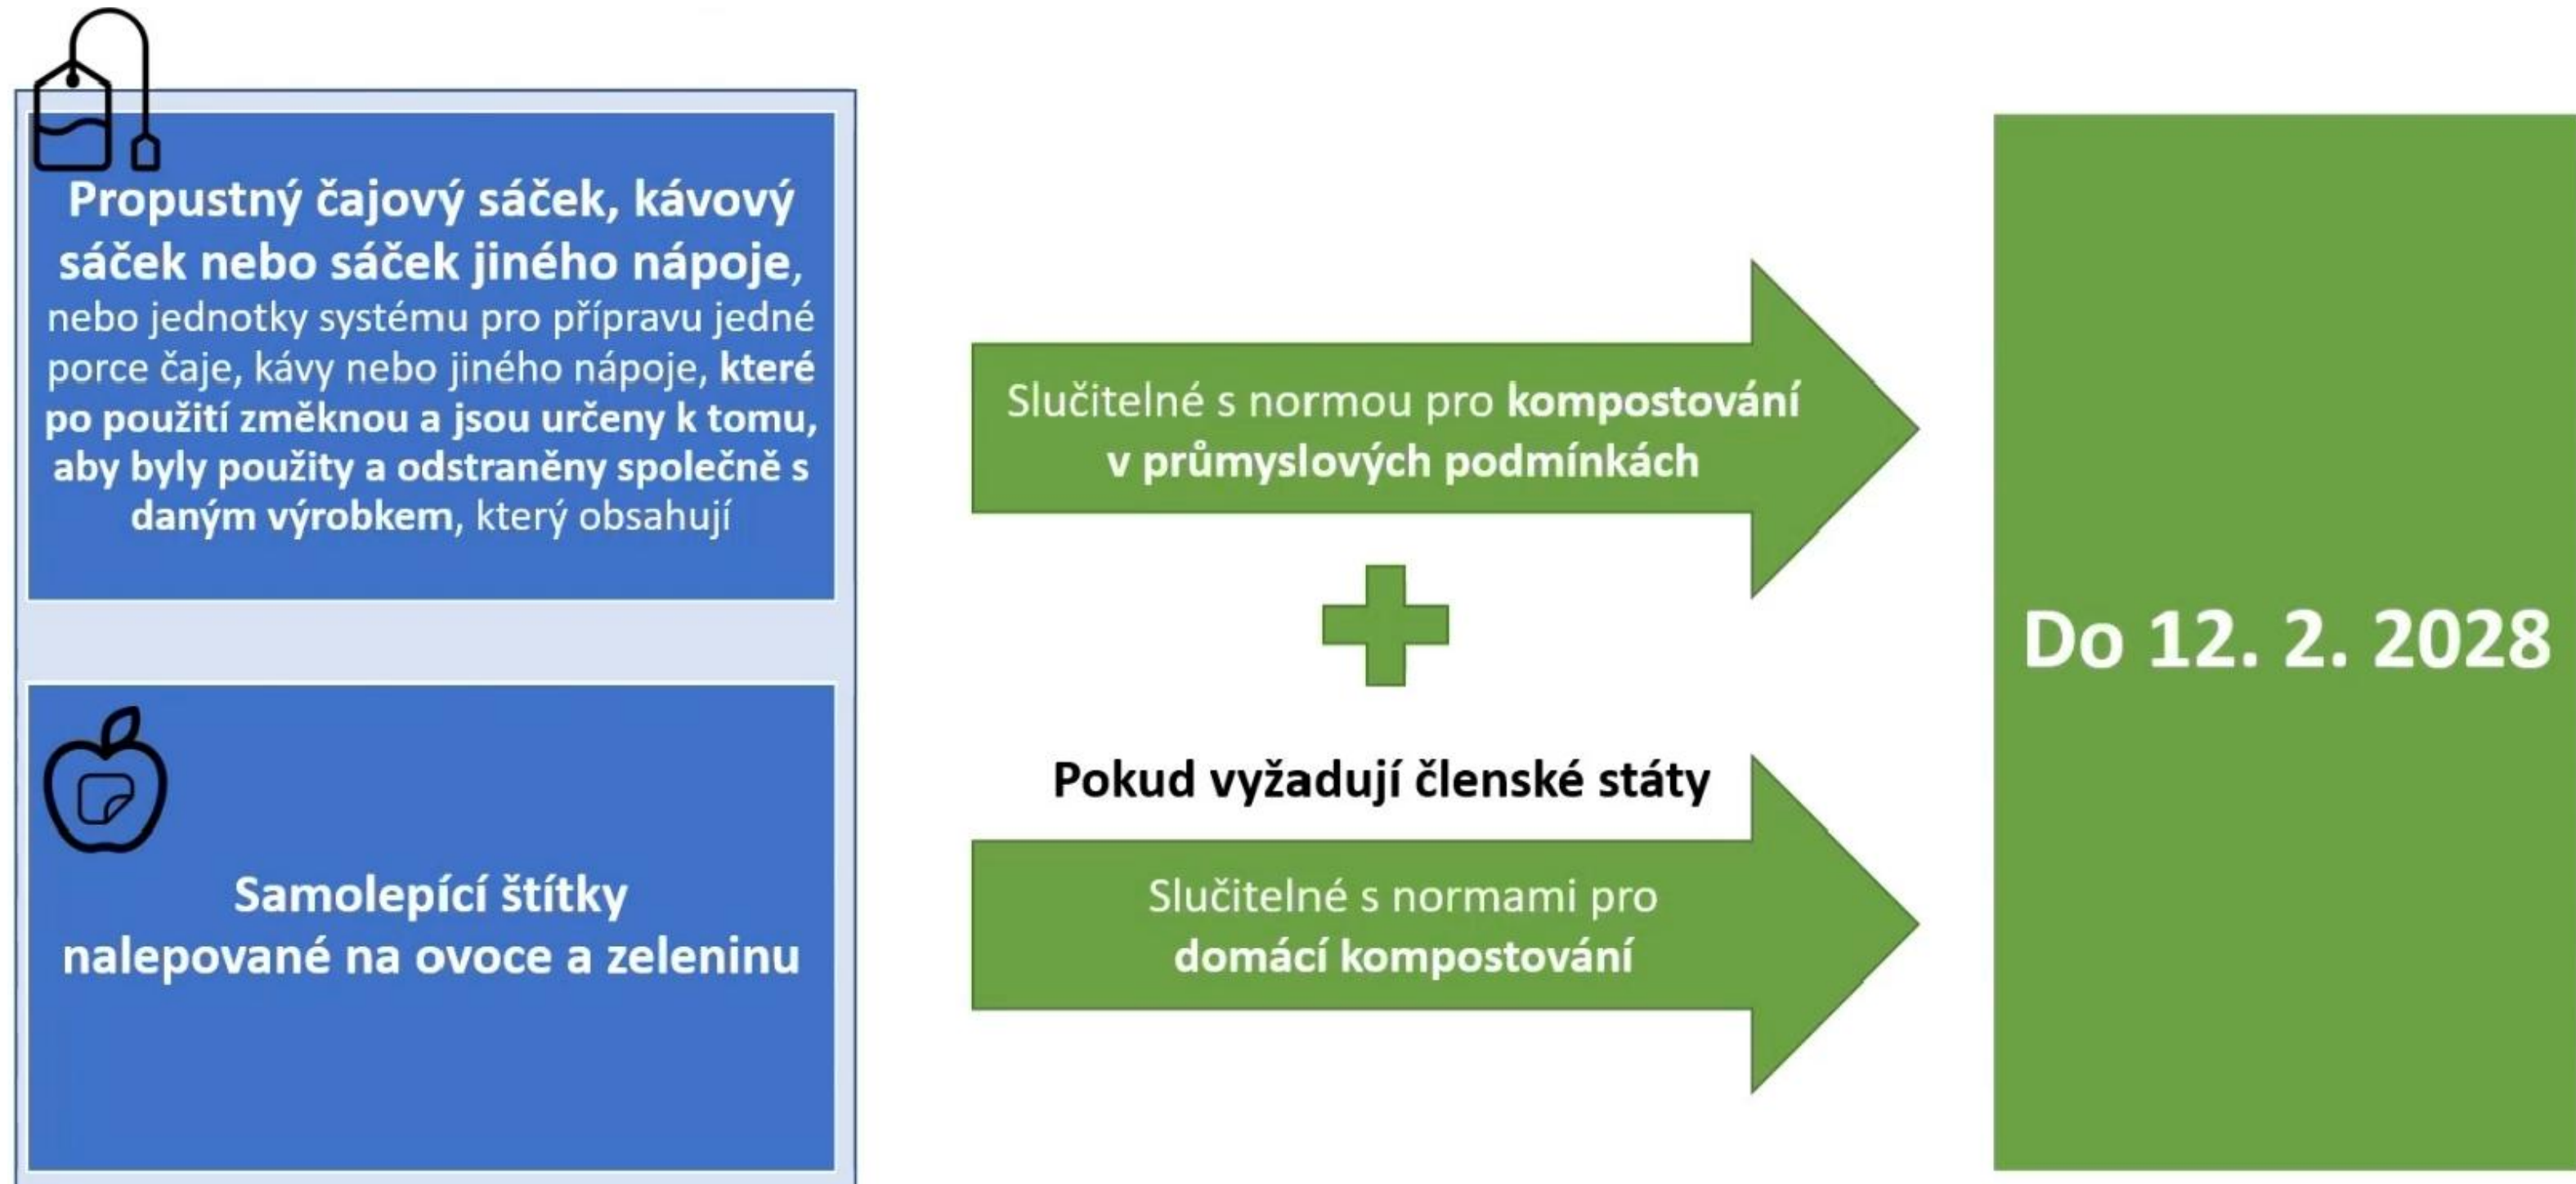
Propustný čajový sáček, kávový sáček nebo sáček jiného nápoje, nebo jednotky systému pro přípravu jedné porce čaje, kávy nebo jiného nápoje, které po použití změknou a jsou určeny k tomu, aby byly použity a odstraněny společně s daným výrobkem, který obsahují

Samolepící štítky nalepované na ovoce a zeleninu

Slučitelné s normou pro kompostování v průmyslových podmínkách

+

Pokud vyžadují členské státy

Slučitelné s normami pro domácí kompostování

Do 12. 2. 2028